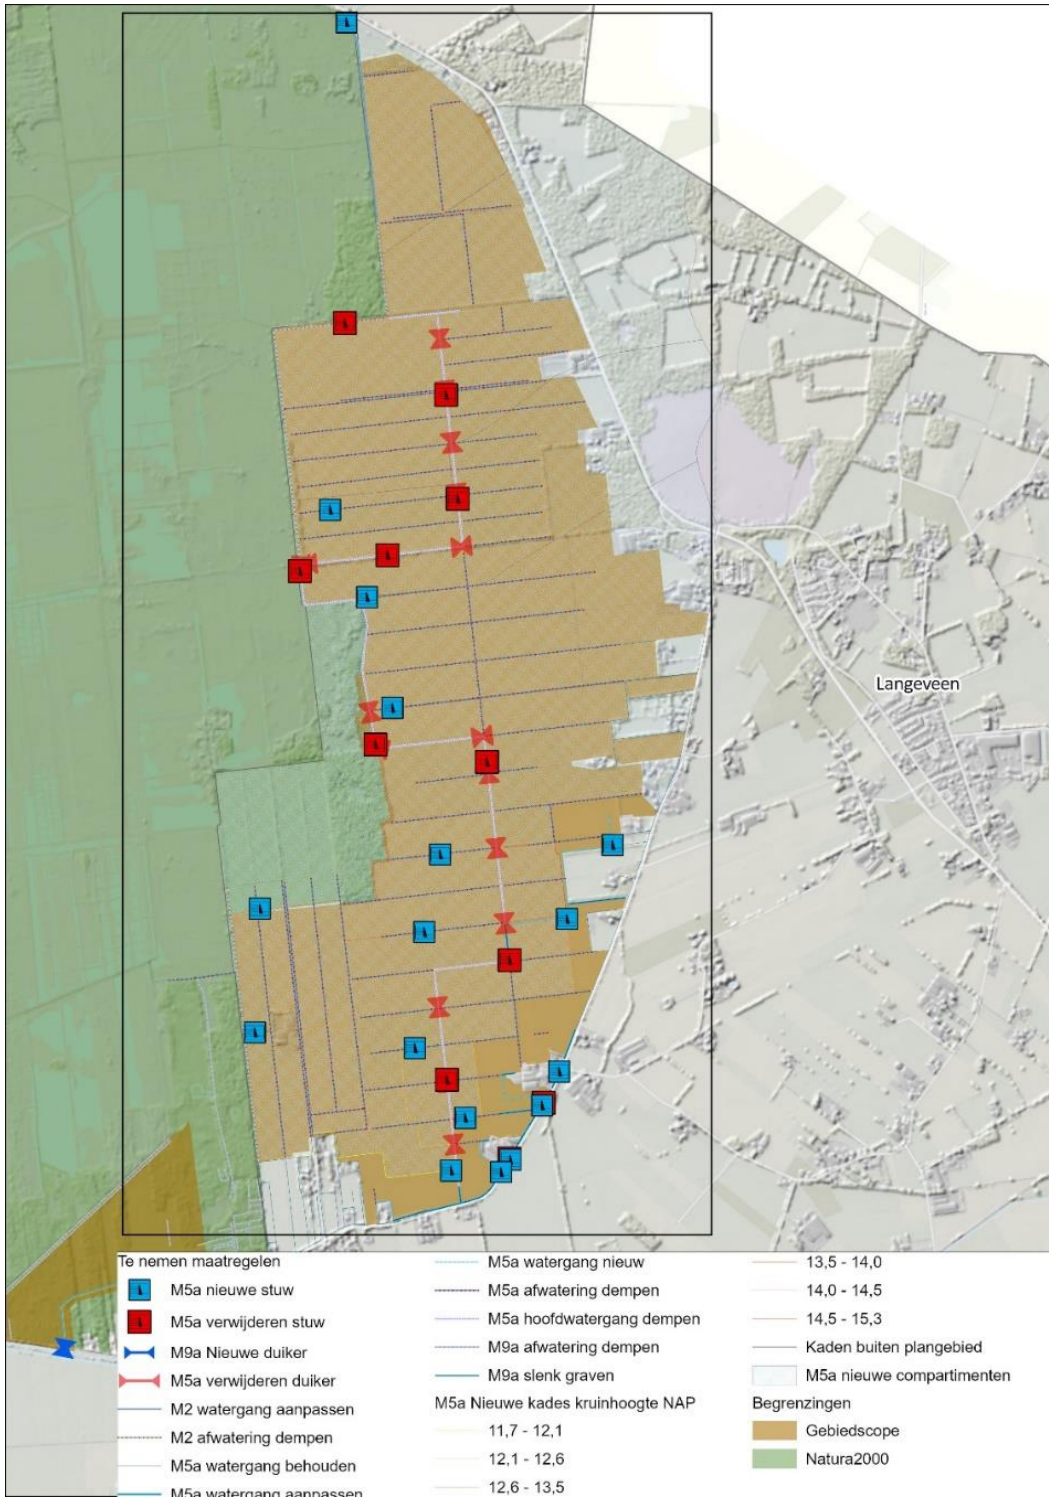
Langeveen

Te nemen maatregelen
M5a nieuwe stuw
M5a verwijderen stuw
M9a Nieuwe duiker
M5a verwijderen duiker
M2 watergang aanpassen
M2 afwatering dempen
M5a watergang behouden
M5a watergang aanpassen

M5a watergang nieuw
M5a afwatering dempen
M5a hoofdwatergang dempen
M9a afwatering dempen
M9a slenk graven
M5a Nieuwe kades kruinhoogte NAP
11,7 - 12,1
12,1 - 12,6
12,6 - 13,5

13,5 - 14,0
14,0 - 14,5
14,5 - 15,3
Kaden buiten plangebied
M5a nieuwe compartimenten
Begrenzingen
Gebiedscope
Natura2000